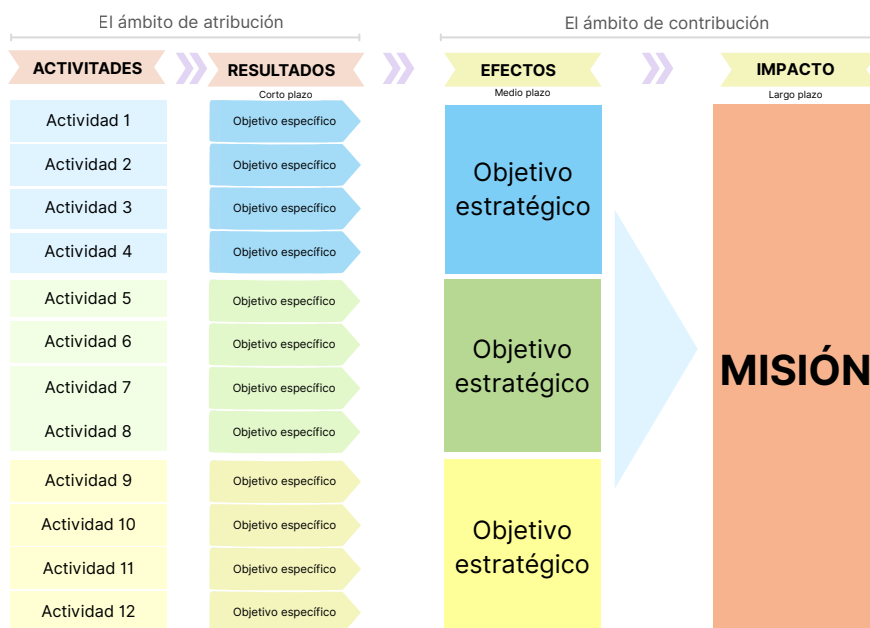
El ámbito de atribución

El ámbito de contribución

ACTIVITADES

RESULTADOS
Corto plazo

EFECTOS
Medio plazo

IMPACTO
Largo plazo

Actividad 1
Objetivo específico
Actividad 2
Objetivo específico
Actividad 3
Objetivo específico
Actividad 4
Objetivo específico

Objetivo estratégico

Actividad 5
Objetivo específico
Actividad 6
Objetivo específico
Actividad 7
Objetivo específico
Actividad 8
Objetivo específico

Objetivo estratégico

Actividad 9
Objetivo específico
Actividad 10
Objetivo específico
Actividad 11
Objetivo específico
Actividad 12
Objetivo específico

Objetivo estratégico

MISIÓN